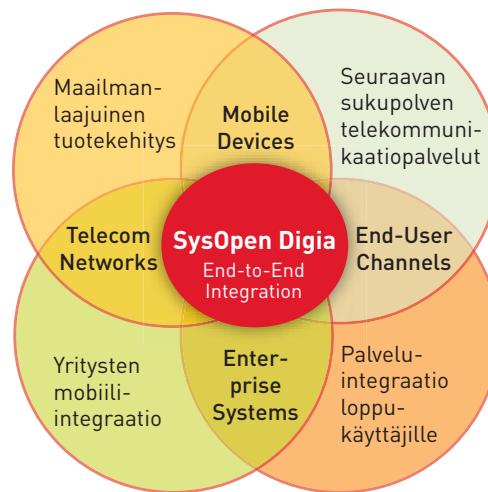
Maailmanlaajuinen tuotekehitys

Mobile Devices

Seuraavan sukupolven telekommunikaatiopalvelut

Telecom Networks

SysOpen Digia
End-to-End Integration

End-User Channels

Yritysten mobiiliintegraatio

Enterprise Systems

Paluelu-integraatio loppukäyttäjille